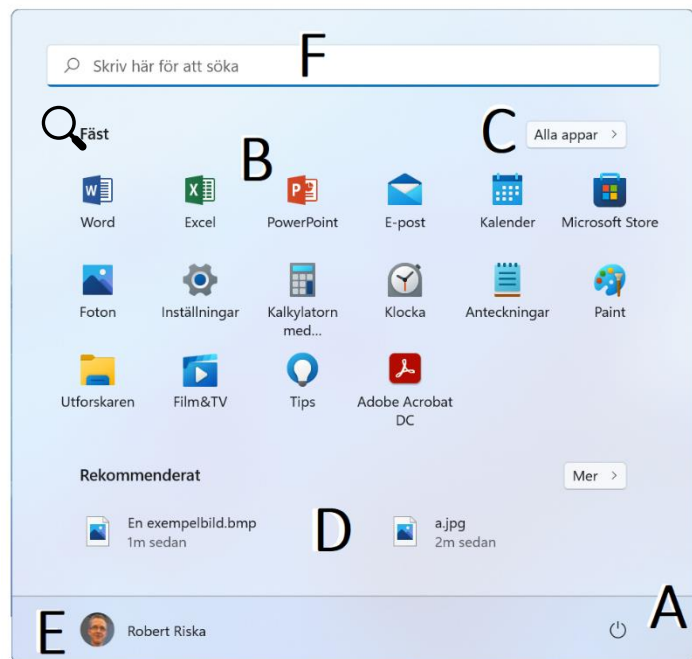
Skriv här för att söka
F

Fäst
B
C
Alla appar >

Word
Excel
PowerPoint
E-post
Kalender
Microsoft Store

Foton
Inställningar
Kalkylatorn med...
Klocka
Anteckningar
Paint

Utforskaren
Film&TV
Tips
Adobe Acrobat DC

Rekommenderat
Mer >

En exempelbild.bmp
1m sedan
D
a.jpg
2m sedan

E
Robert Riska
A